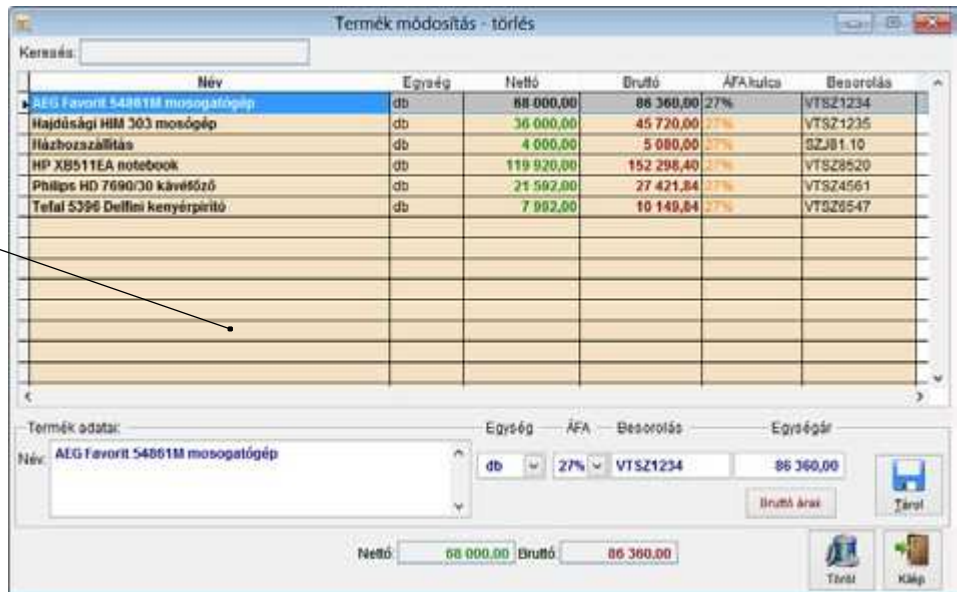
Termék módosítás - törlés

Keresés:

| Név | Egység | Nettó | Bruttó | ÁFA kulcs | Besorolás |
|---|---|---|---|---|---|
| AEG Favorit 54861M mosogatógép | db | 68 000,00 | 86 360,00 | 27% | VTSZ1234 |
| Hajdúsági HIM 303 mosógép | db | 36 000,00 | 45 720,00 | 27% | VTSZ1235 |
| Házhozszállítás | db | 4 000,00 | 5 080,00 | 27% | SZJ81.10 |
| HP XB511EA notebook | db | 119 920,00 | 152 298,40 | 27% | VTSZ8520 |
| Philips HD 7690/30 kávéfőző | db | 21 592,00 | 27 421,84 | 27% | VTSZ4561 |
| Tefal 5396 Delfini kenyérpirító | db | 7 992,00 | 10 149,84 | 27% | VTSZ6547 |

Termék adatai:

Név: AEG Favorit 54861M mosogatógép

Egység ÁFA Besorolás Egységár

db 27% VTSZ1234 86 360,00

Bruttó árak

Tárol

Nettó: 68 000,00 Bruttó: 86 360,00

Töröl

Kilép